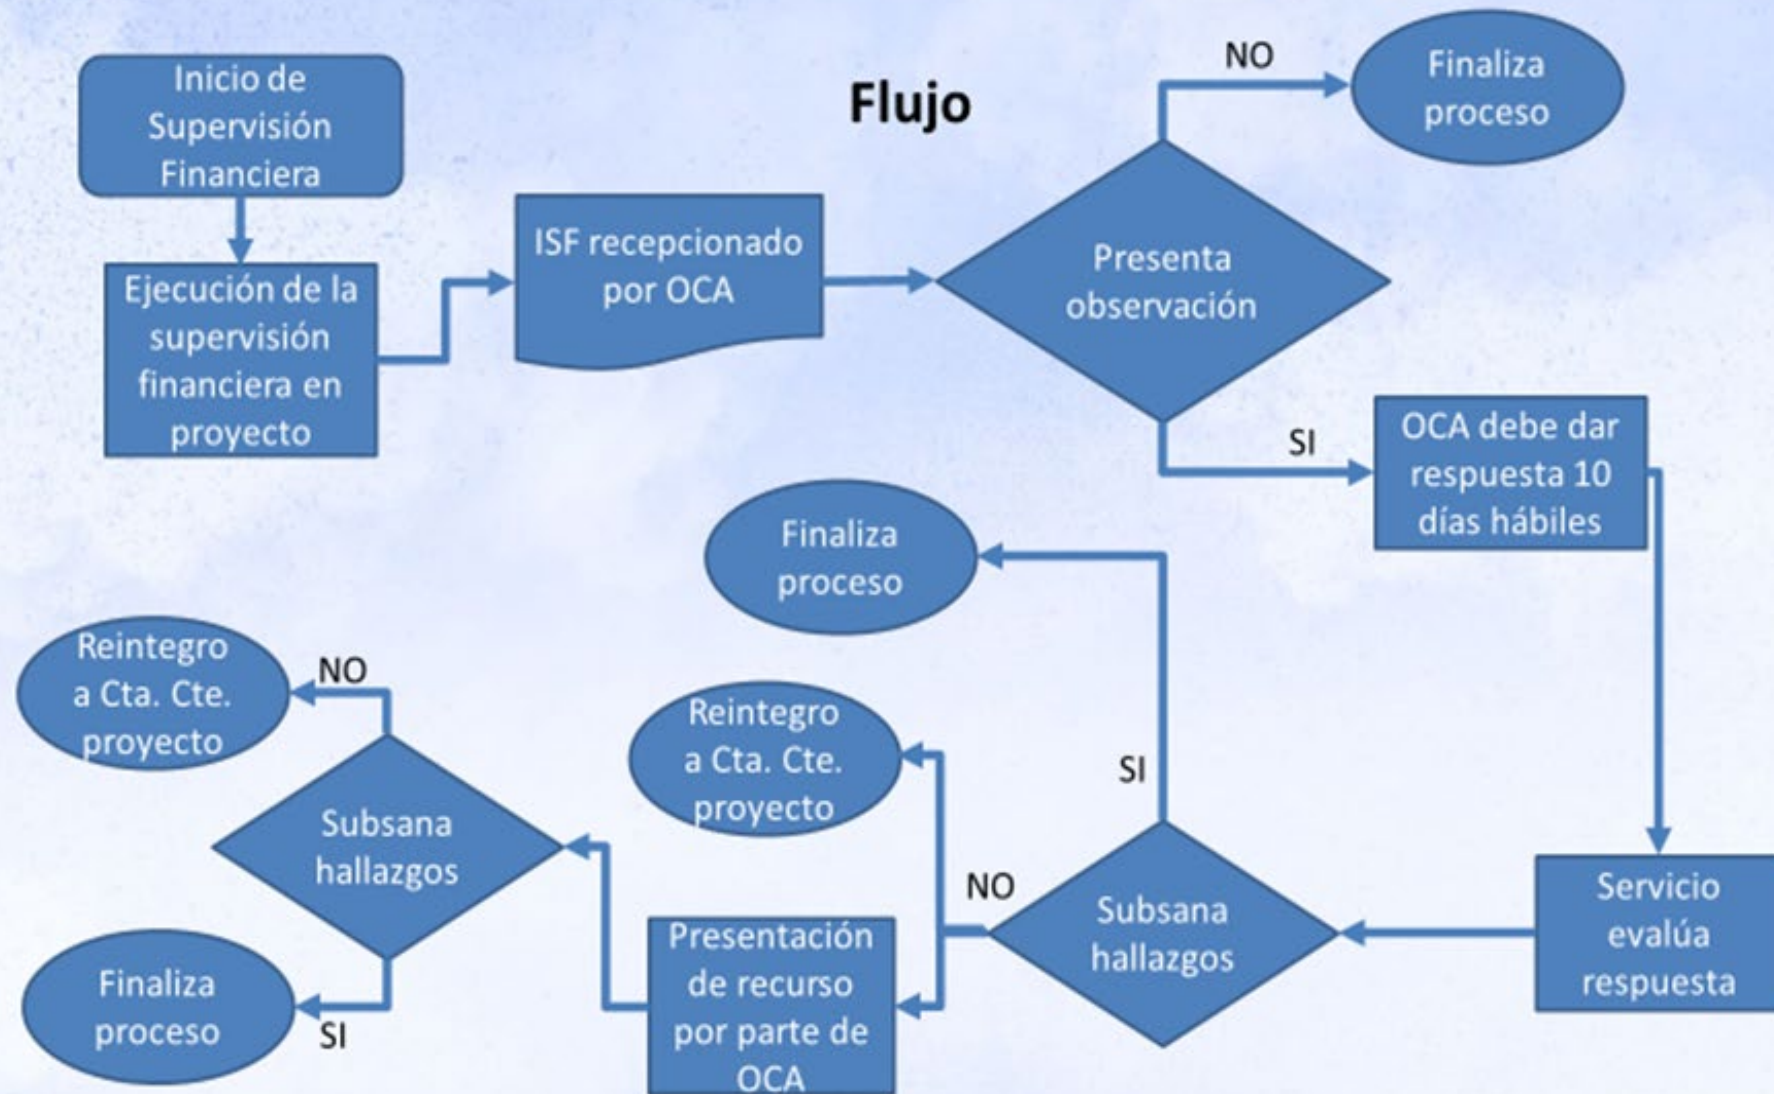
Flujo

Inicio de Supervisión Financiera

Ejecución de la supervisión financiera en proyecto

ISF recepcionado por OCA

Presenta observación

NO

Finaliza proceso

SI

OCA debe dar respuesta 10 días hábiles

Servicio evalúa respuesta

Subsana hallazgos

SI

Finaliza proceso

NO

Reintegro a Cta. Cte. proyecto

Presentación de recurso por parte de OCA

Subsana hallazgos

NO

Reintegro a Cta. Cte. proyecto

SI

Finaliza proceso